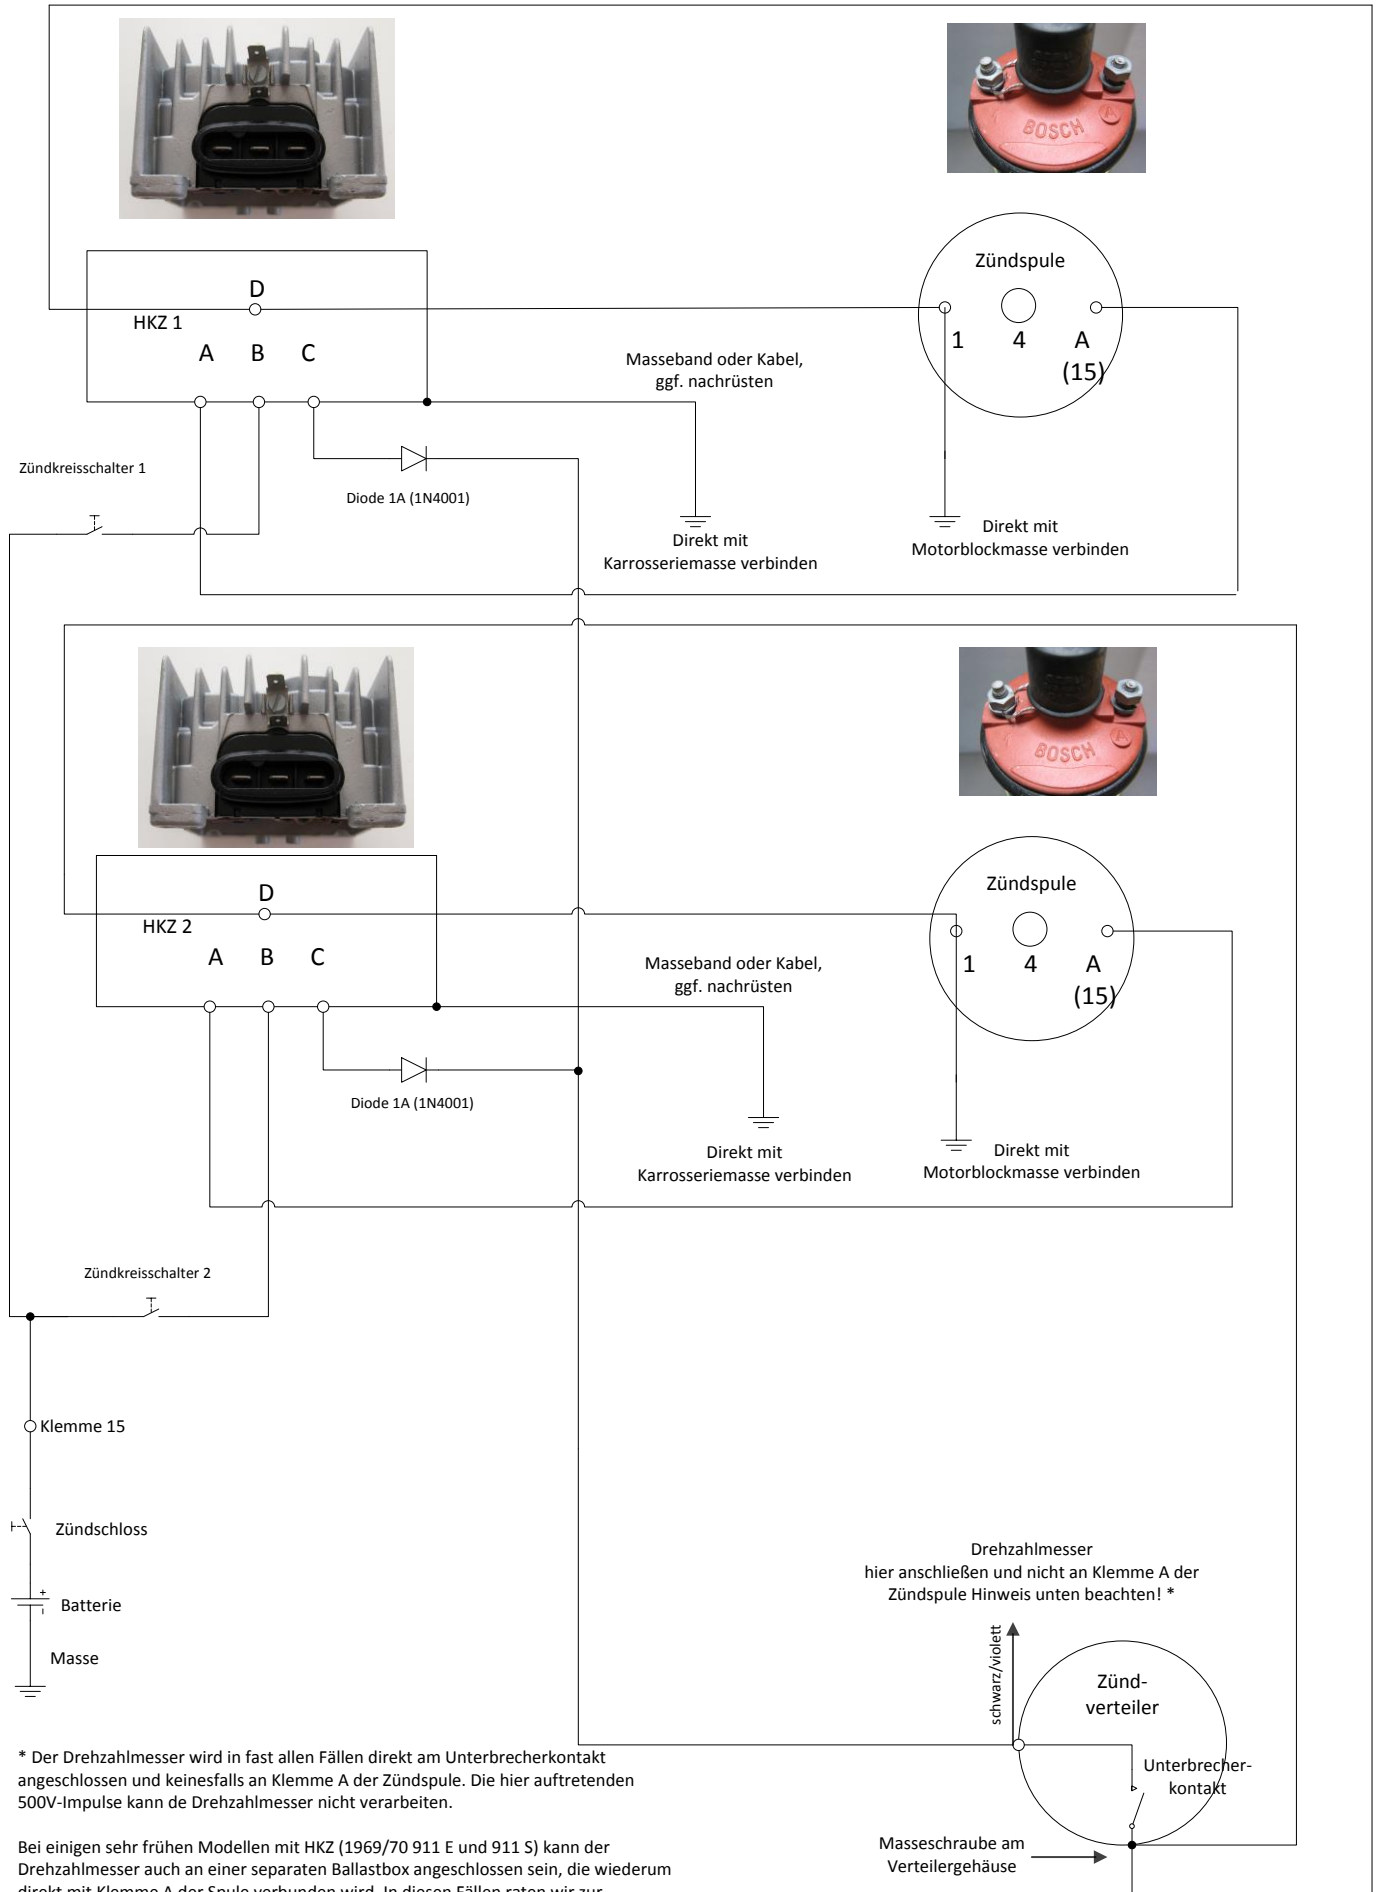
Zündspule

D

HKZ 1

A B C

1 4 A (15)

Masseband oder Kabel, ggf. nachrüsten

Zündkreisschalter 1

Diode 1A (1N4001)

Direkt mit Karrosseriemasse verbinden

Direkt mit Motorblockmasse verbinden

Zündspule

D

HKZ 2

A B C

1 4 A (15)

Masseband oder Kabel, ggf. nachrüsten

Diode 1A (1N4001)

Direkt mit Karrosseriemasse verbinden

Direkt mit Motorblockmasse verbinden

Zündkreisschalter 2

Klemme 15

Zündschloss

Batterie

Masse

Drehzahlmesser hier anschließen und nicht an Klemme A der Zündspule Hinweis unten beachten! *

schwarz/violett

Zündverteiler

Unterbrecherkontakt

Masseschraube am Verteilergehäuse

* Der Drehzahlmesser wird in fast allen Fällen direkt am Unterbrecherkontakt angeschlossen und keinesfalls an Klemme A der Zündspule. Die hier auftretenden 500V-Impulse kann de Drehzahlmesser nicht verarbeiten.

Bei einigen sehr frühen Modellen mit HKZ (1969/70 911 E und 911 S) kann der Drehzahlmesser auch an einer separaten Ballastbox angeschlossen sein, die wiederum direkt mit Klemme A der Spule verbunden wird. In diesen Fällen raten wir zur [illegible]